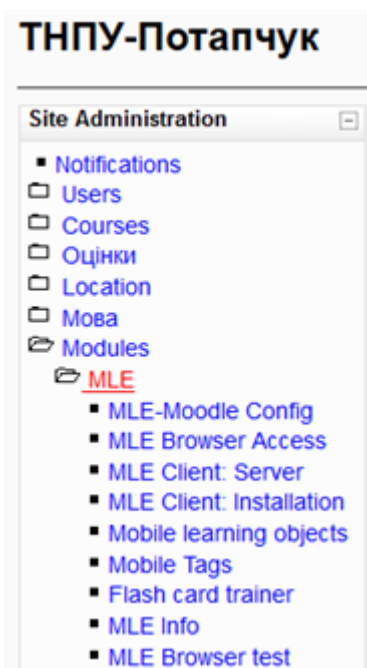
ТНПУ-Потапчук

Site Administration

Notifications
Users
Courses
Оцінки
Location
Мова
Modules
MLE
MLE-Moodle Config
MLE Browser Access
MLE Client: Server
MLE Client: Installation
Mobile learning objects
Mobile Tags
Flash card trainer
MLE Info
MLE Browser test